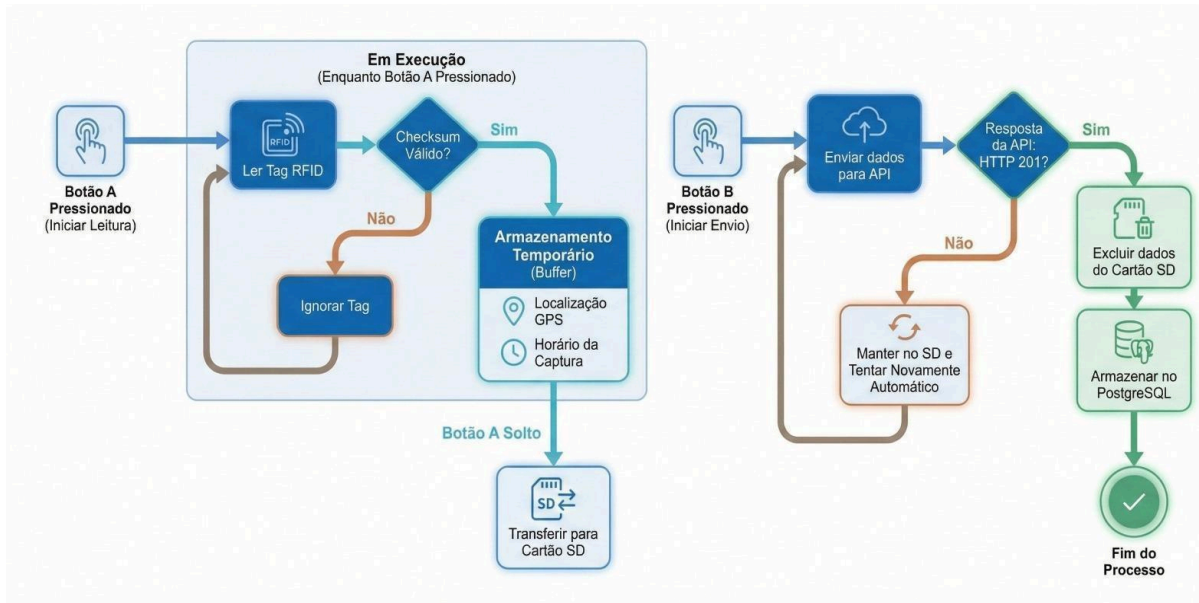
Em Execução
(Enquanto Botão A Pressionado)

Botão A Pressionado
(Iniciar Leitura)

RFID
Ler Tag RFID

Checksum Válido?

Sim

Não

Ignorar Tag

Armazenamento Temporário
(Buffer)

Localização GPS

Horário da Captura

Botão A Solto

SD
Transferir para Cartão SD

Botão B Pressionado
(Iniciar Envio)

Enviar dados para API

Resposta da API: HTTP 201?

Sim

Não

Manter no SD e Tentar Novamente Automático

Excluir dados do Cartão SD

Armazenar no PostgreSQL

Fim do Processo